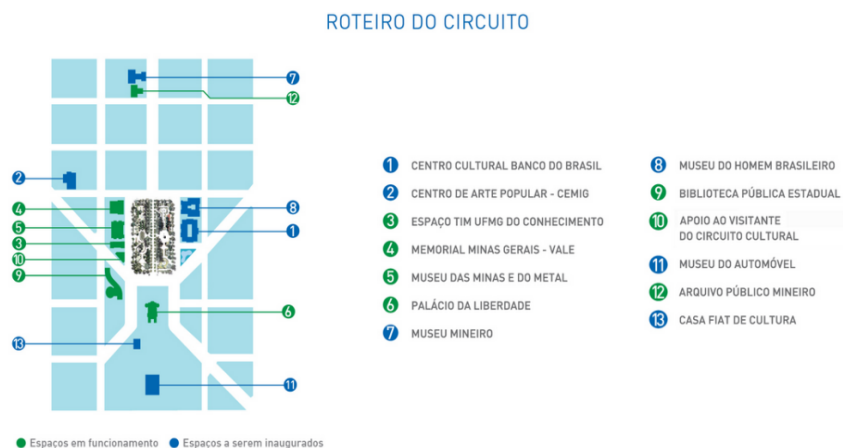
ROTEIRO DO CIRCUITO

7
12
2
4
5
3
10
9
8
1
6
13
11

1 CENTRO CULTURAL BANCO DO BRASIL
2 CENTRO DE ARTE POPULAR - CEMIG
3 ESPAÇO TIM UFMG DO CONHECIMENTO
4 MEMORIAL MINAS GERAIS - VALE
5 MUSEU DAS MINAS E DO METAL
6 PALÁCIO DA LIBERDADE
7 MUSEU MINEIRO

8 MUSEU DO HOMEM BRASILEIRO
9 BIBLIOTECA PÚBLICA ESTADUAL
10 APOIO AO VISITANTE DO CIRCUITO CULTURAL
11 MUSEU DO AUTOMÓVEL
12 ARQUIVO PÚBLICO MINEIRO
13 CASA FIAT DE CULTURA

Espaços em funcionamento Espaços a serem inaugurados